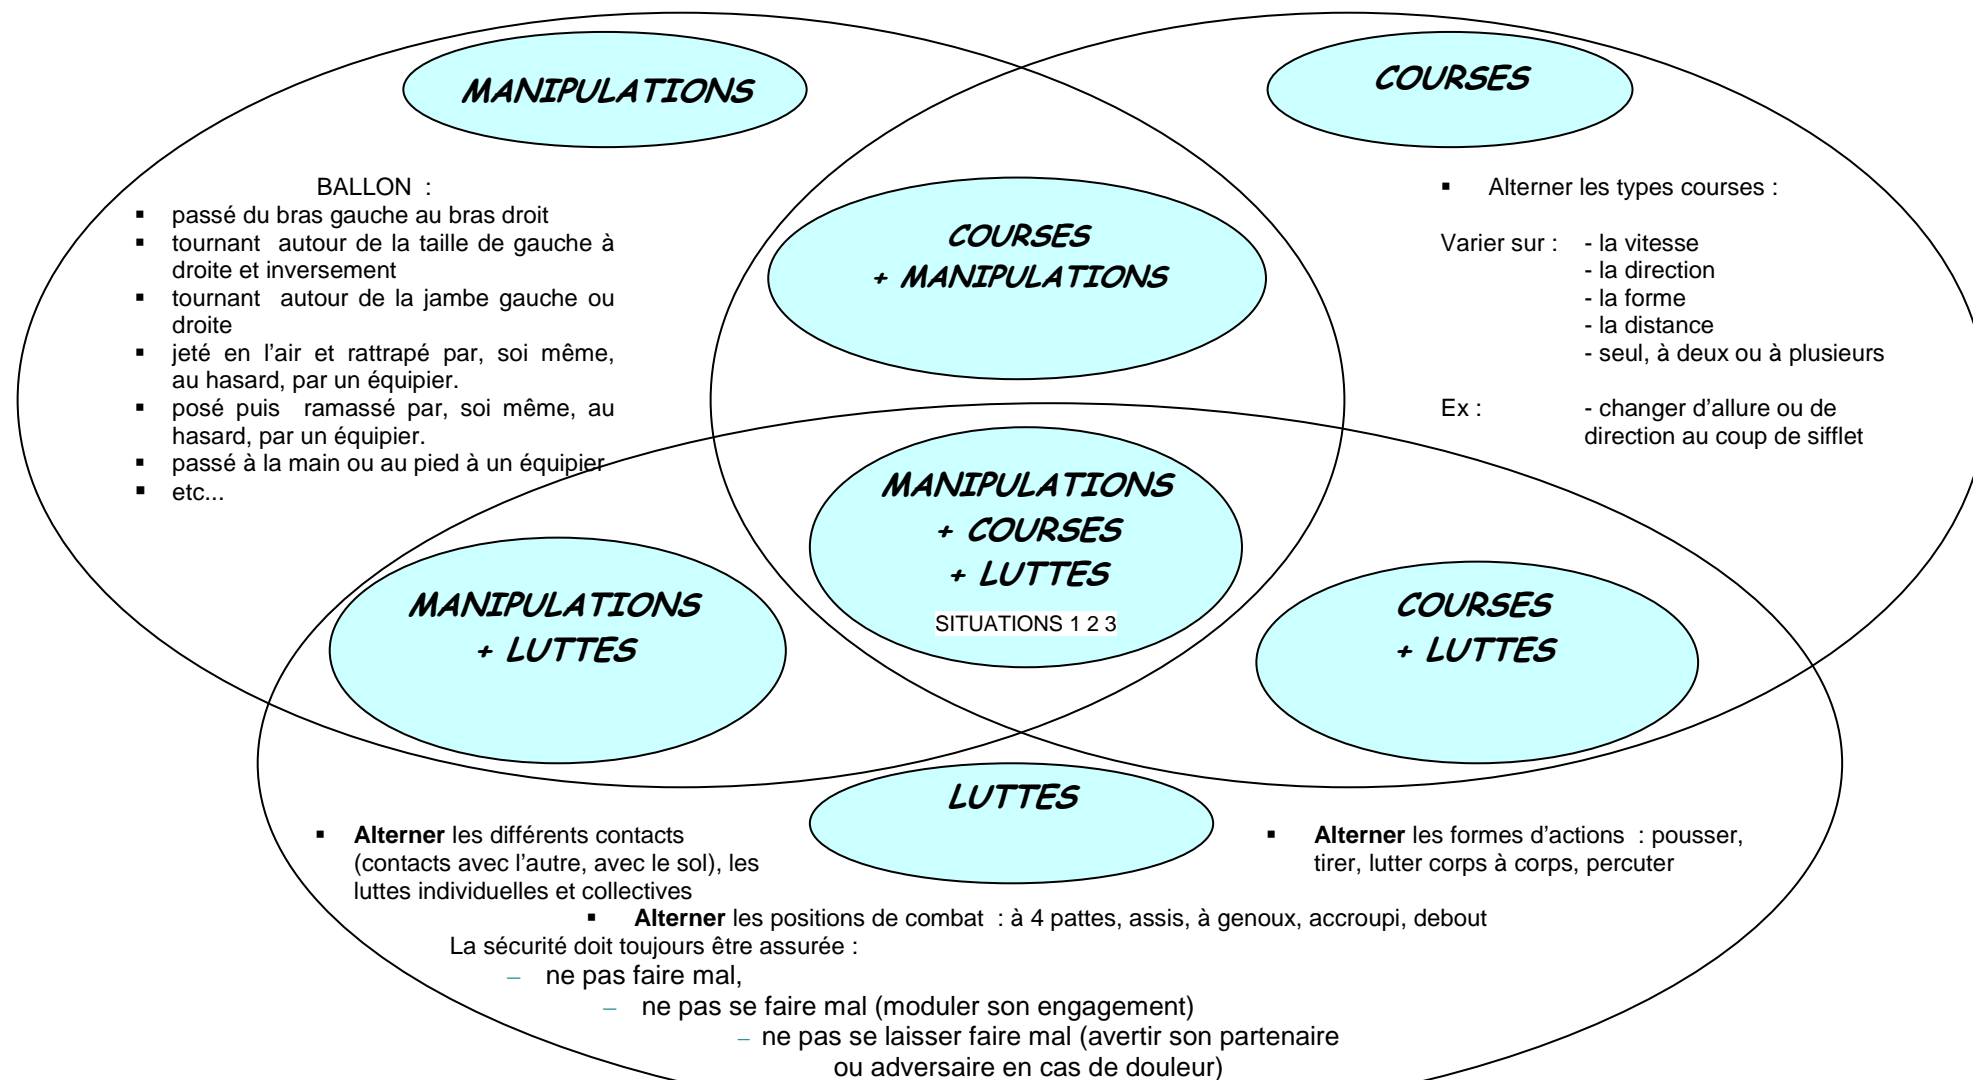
MANIPULATIONS

COURSES

BALLON :
- passé du bras gauche au bras droit
- tournant autour de la taille de gauche à droite et inversement
- tournant autour de la jambe gauche ou droite
- jeté en l'air et rattrapé par, soi même, au hasard, par un équipier.
- posé puis ramassé par, soi même, au hasard, par un équipier.
- passé à la main ou au pied à un équipier
- etc...

COURSES
+ MANIPULATIONS

- Alterner les types courses :

Varier sur : - la vitesse
- la direction
- la forme
- la distance
- seul, à deux ou à plusieurs

Ex : - changer d'allure ou de direction au coup de sifflet

MANIPULATIONS
+ COURSES
+ LUTTES
SITUATIONS 1 2 3

MANIPULATIONS
+ LUTTES

COURSES
+ LUTTES

LUTTES

- **Alterner** les différents contacts (contacts avec l'autre, avec le sol), les luttes individuelles et collectives

- **Alterner** les formes d'actions : pousser, tirer, lutter corps à corps, percuter

- **Alterner** les positions de combat : à 4 pattes, assis, à genoux, accroupi, debout

La sécurité doit toujours être assurée :
– ne pas faire mal,
– ne pas se faire mal (moduler son engagement)
– ne pas se laisser faire mal (avertir son partenaire ou adversaire en cas de douleur)